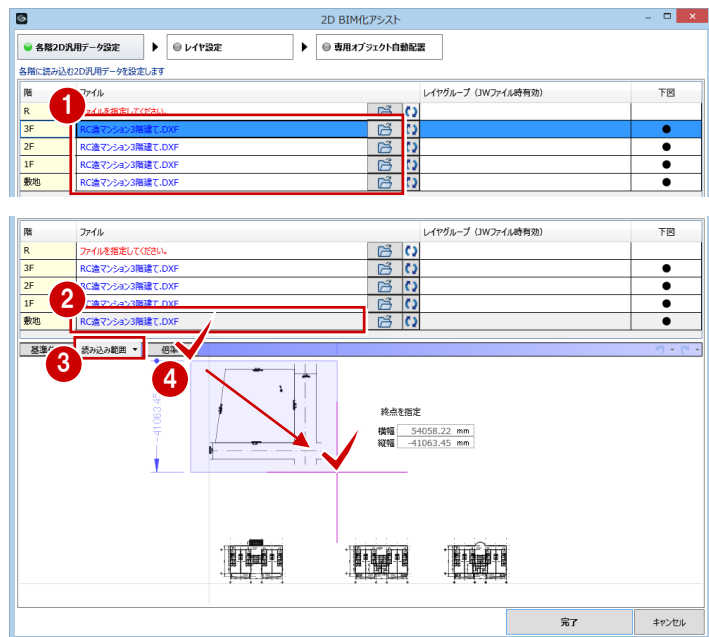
2D BIM化アシスト

各階2D汎用データ設定 ▶ レイヤ設定 ▶ 専用オブジェクト自動配置

各階に読み込む2D汎用データを設定します

| 階 | ファイル | レイヤグループ（JWファイル時有効） | 下図 |
|---|---|---|---|
| R | ファイルを指定してください。 | | |
| 3F | RC造マンション3階建て.DXF | | ● |
| 2F | RC造マンション3階建て.DXF | | ● |
| 1F | RC造マンション3階建て.DXF | | ● |
| 敷地 | RC造マンション3階建て.DXF | | ● |

1

| 階 | ファイル | レイヤグループ（JWファイル時有効） | 下図 |
|---|---|---|---|
| R | ファイルを指定してください。 | | |
| 3F | RC造マンション3階建て.DXF | | ● |
| 2F | RC造マンション3階建て.DXF | | ● |
| 1F | RC造マンション3階建て.DXF | | ● |
| 敷地 | RC造マンション3階建て.DXF | | ● |

2

基準 3 読み込み範囲 ▼ 倍率 4

-41063.45

終点を指定
横幅 54058.22 mm
縦幅 -41063.45 mm

完了 キャンセル